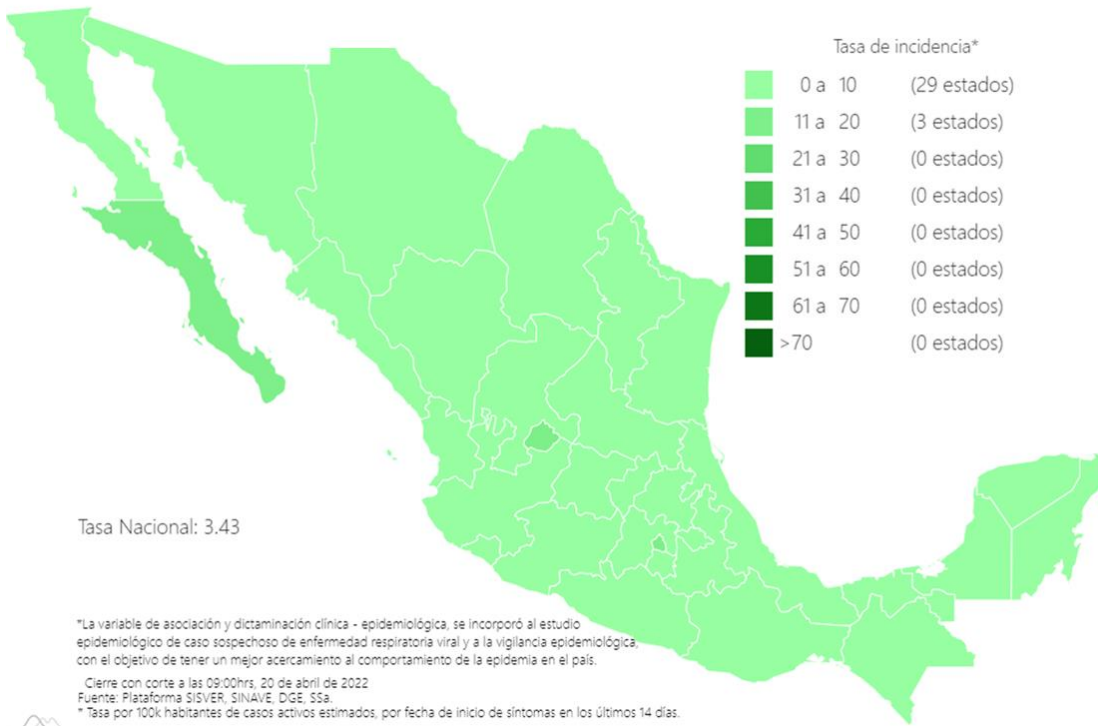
Tasa de incidencia*

| | |
|---|---|
| 0 a 10 | (29 estados) |
| 11 a 20 | (3 estados) |
| 21 a 30 | (0 estados) |
| 31 a 40 | (0 estados) |
| 41 a 50 | (0 estados) |
| 51 a 60 | (0 estados) |
| 61 a 70 | (0 estados) |
| >70 | (0 estados) |

Tasa Nacional: 3.43

*La variable de asociación y dictaminación clínica - epidemiológica, se incorporó al estudio epidemiológico de caso sospechoso de enfermedad respiratoria viral y a la vigilancia epidemiológica, con el objetivo de tener un mejor acercamiento al comportamiento de la epidemia en el país.

Cierre con corte a las 09:00hrs, 20 de abril de 2022
Fuente: Plataforma SISVER, SINAVE, DGE, SSa.
* Tasa por 100k habitantes de casos activos estimados, por fecha de inicio de síntomas en los últimos 14 días.